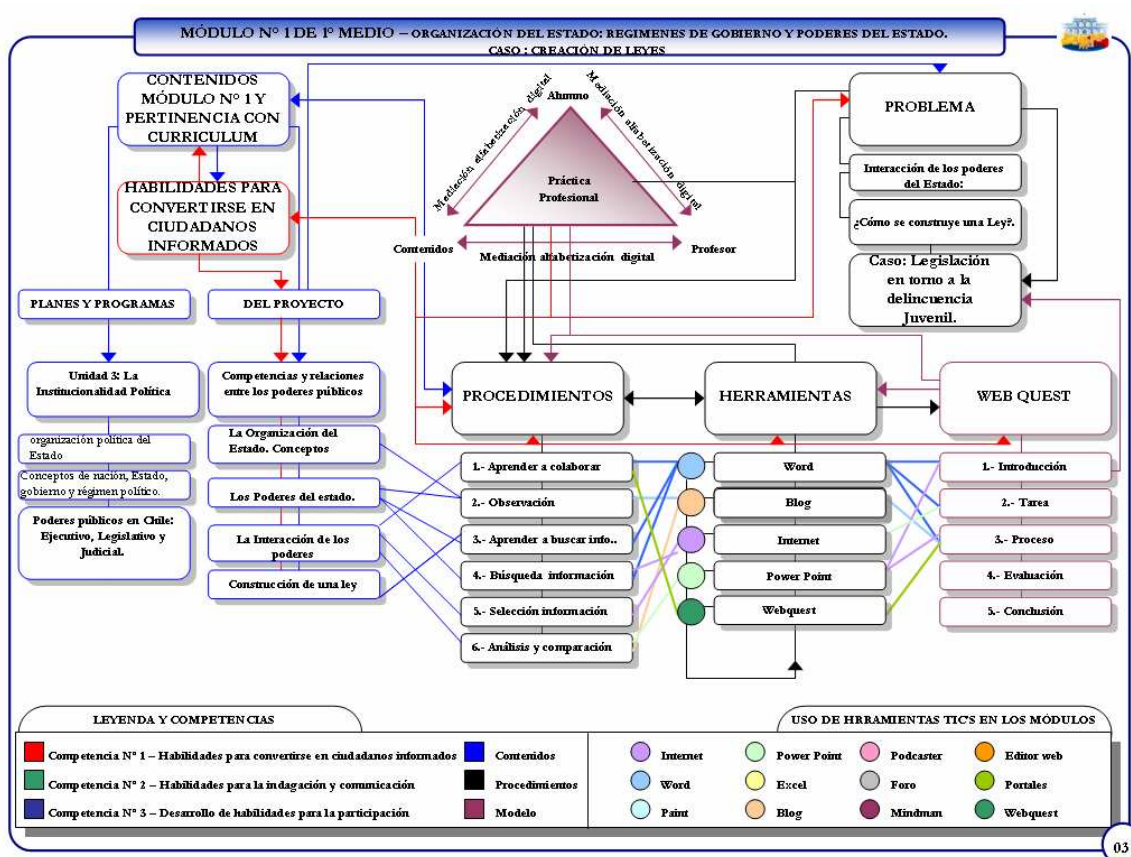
MÓDULO N° 1 DE 1° MEDIO – ORGANIZACIÓN DEL ESTADO: REGIMENES DE GOBIERNO Y PODERES DEL ESTADO.
CASO : CREACIÓN DE LEYES

CONTENIDOS MÓDULO N° 1 Y PERTINENCIA CON CURRICULUM

HABILIDADES PARA CONVERTIRSE EN CIUDADANOS INFORMADOS

Alumno

Mediación alfabetización digital

Mediación alfabetización digital

Práctica Profesional

Contenidos

Mediación alfabetización digital

Profesor

PROBLEMA

Interacción de los poderes del Estado:

¿Cómo se construye una Ley?.

Caso: Legislación en torno a la delincuencia Juvenil.

PLANES Y PROGRAMAS

DEL PROYECTO

Unidad 3: La Institucionalidad Política

organización política del Estado

Conceptos de nación, Estado, gobierno y régimen político.

Poderes públicos en Chile: Ejecutivo, Legislativo y Judicial.

Competencias y relaciones entre los poderes públicos

La Organización del Estado. Conceptos

Los Poderes del estado.

La Interacción de los poderes

Construcción de una ley

PROCEDIMIENTOS

HERRAMIENTAS

WEB QUEST

1.- Aprender a colaborar

2.- Observación

3.- Aprender a buscar info..

4.- Búsqueda información

5.- Selección información

6.- Análisis y comparación

Word

Blog

Internet

Power Point

Webquest

1.- Introducción

2.- Tarea

3.- Proceso

4.- Evaluación

5.- Conclusión

LEYENDA Y COMPETENCIAS

Competencia N° 1 – Habilidades para convertirse en ciudadanos informados

Competencia N° 2 – Habilidades para la indagación y comunicación

Competencia N° 3 – Desarrollo de habilidades para la participación

Contenidos

Procedimientos

Modelo

USO DE HRRAMIENTAS TIC'S EN LOS MÓDULOS

Internet
Power Point
Podcaster
Editor web
Word
Excel
Foro
Portales
Paint
Blog
Mindman
Webquest

03